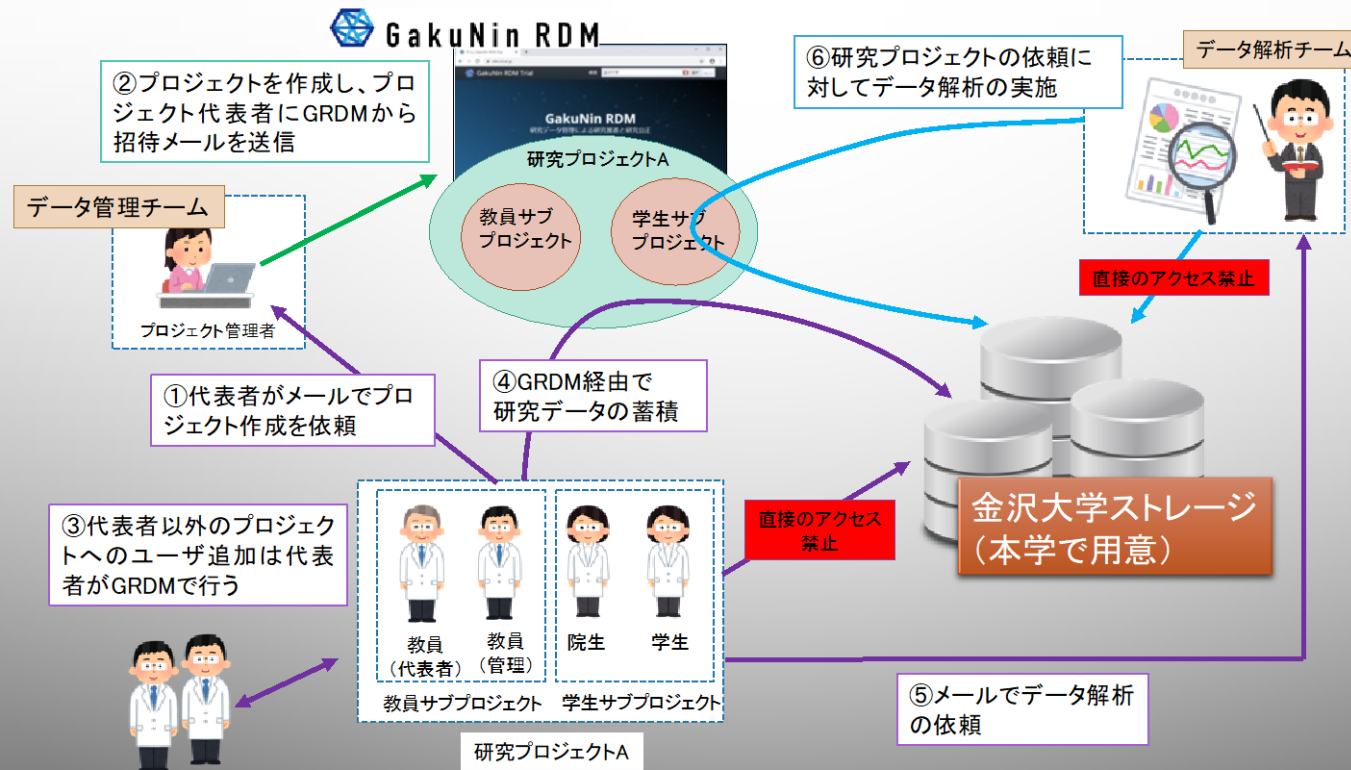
GakuNin RDM

②プロジェクトを作成し、プロジェクト代表者にGRDMから招待メールを送信

GakuNin RDM Trial

GakuNin RDM

研究プロジェクトA

教員サブプロジェクト

学生サブプロジェクト

⑥研究プロジェクトの依頼に対してデータ解析の実施

データ解析チーム

データ管理チーム

プロジェクト管理者

直接のアクセス禁止

①代表者がメールでプロジェクト作成を依頼

④GRDM経由で研究データの蓄積

③代表者以外のプロジェクトへのユーザ追加は代表者がGRDMで行う

教員（代表者）

教員（管理）

院生

学生

教員サブプロジェクト

学生サブプロジェクト

研究プロジェクトA

直接のアクセス禁止

金沢大学ストレージ（本学で用意）

⑤メールでデータ解析の依頼